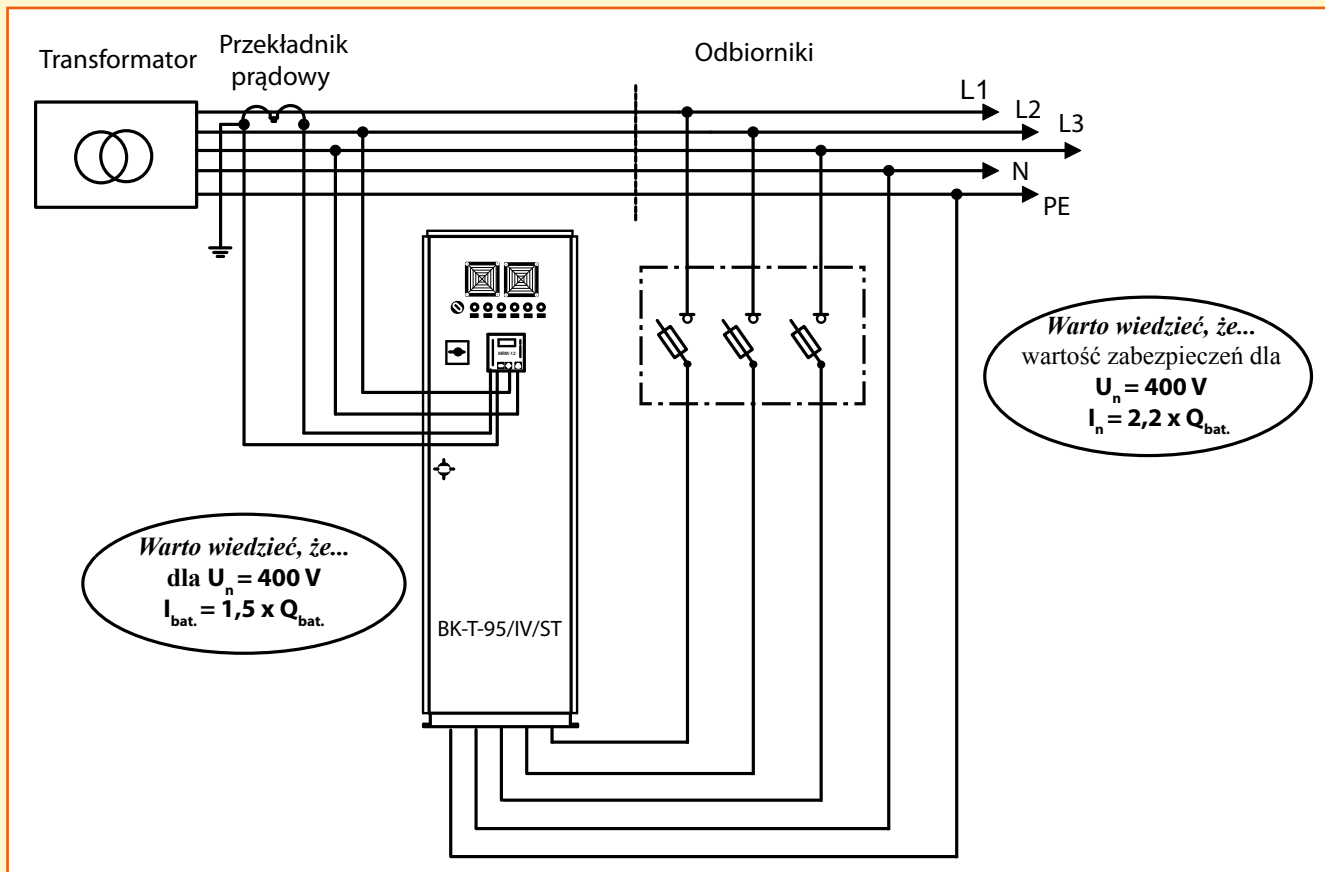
Transformator

Przekładnik prądowy

Odbiorniki

L1

L2

L3

N

PE

MRM-12

*Warto wiedzieć, że...*
wartość zabezpieczeń dla
**$U_n = 400$ V**
**$I_n = 2,2 \times Q_{bat.}$**

*Warto wiedzieć, że...*
**dla $U_n = 400$ V**
**$I_{bat.} = 1,5 \times Q_{bat.}$**

BK-T-95/IV/ST